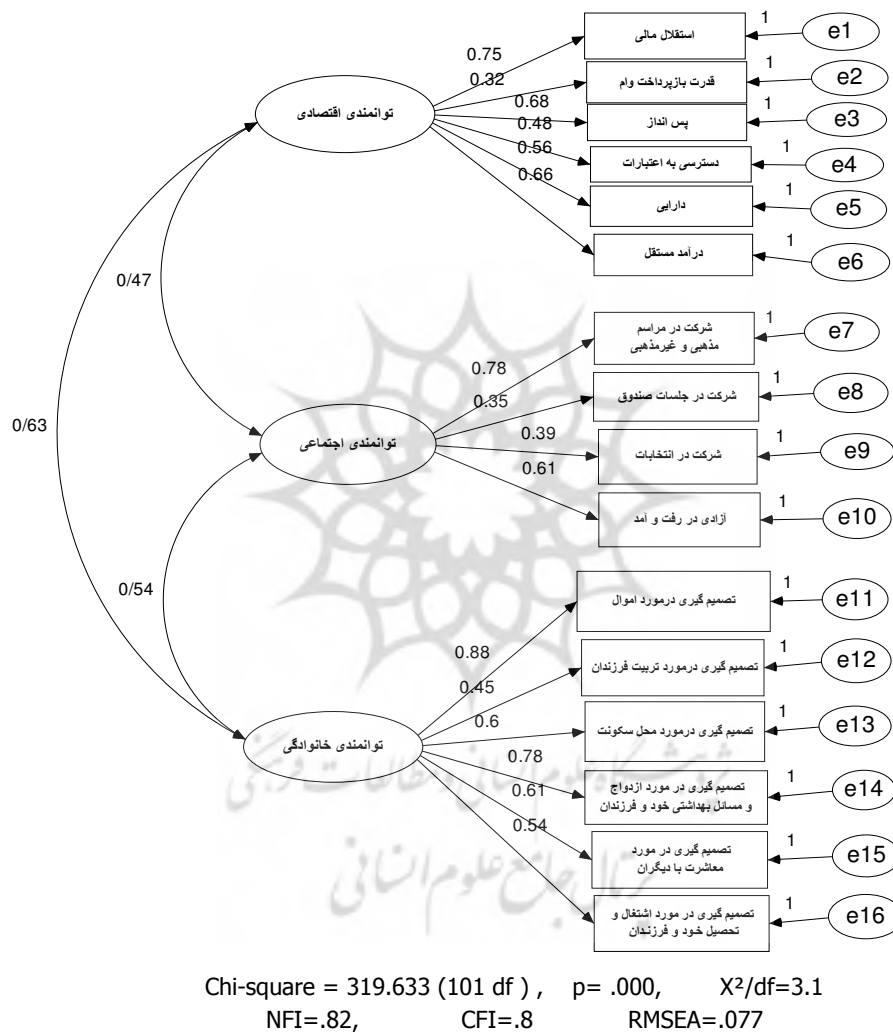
توانمندی اقتصادی

0.75
0.32
0.68
0.48
0.56
0.66

استقلال مالی
قدرت بازپرداخت وام
پس انداز
دسترسی به اعتبارات
دارایی
درآمد مستقل

1 e1
1 e2
1 e3
1 e4
1 e5
1 e6

0/47

0/63

توانمندی اجتماعی

0.78
0.35
0.39
0.61

شرکت در مراسم مذهبی و غیرمذهبی
شرکت در جلسات صندوق
شرکت در انتخابات
آزادی در رفت و آمد

1 e7
1 e8
1 e9
1 e10

0/54

توانمندی خانوادگی

0.88
0.45
0.6
0.78
0.61
0.54

تصمیم گیری درمورد اموال
تصمیم گیری درمورد تربیت فرزندان
تصمیم گیری درمورد محل سکونت
تصمیم گیری در مورد ازدواج و مسائل بهداشتی خود و فرزندان
تصمیم گیری در مورد معاشرت با دیگران
تصمیم گیری در مورد اشتغال و تحصیل خود و فرزندان

1 e11
1 e12
1 e13
1 e14
1 e15
1 e16

پژوهشگاه علوم انسانی و مطالعات فرهنگی
پرتال جامع علوم انسانی

Chi-square = 319.633 (101 df ), p= .000, $X^2$/df=3.1
NFI=.82, CFI=.8 RMSEA=.077